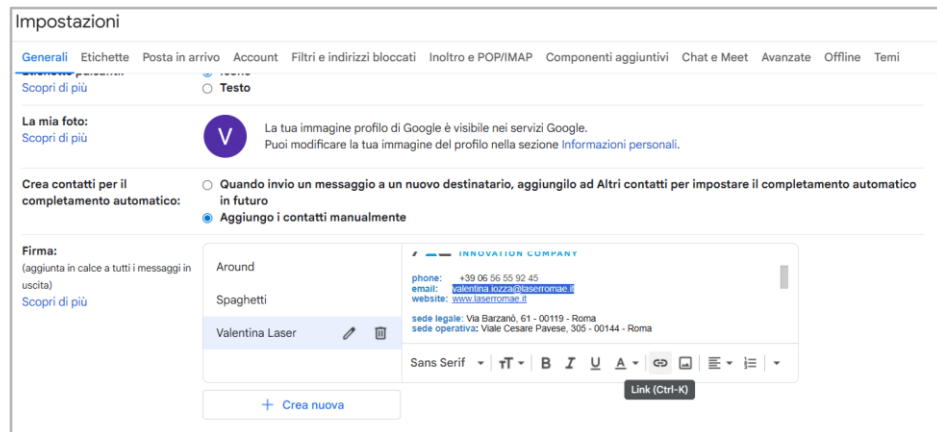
Impostazioni

Generali Etichette Posta in arrivo Account Filtri e indirizzi bloccati Inoltro e POP/IMAP Componenti aggiuntivi Chat e Meet Avanzate Offline Temi

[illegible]
Scopri di più
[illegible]
Testo

La mia foto:
Scopri di più
V
La tua immagine profilo di Google è visibile nei servizi Google.
Puoi modificare la tua immagine del profilo nella sezione Informazioni personali.

Crea contatti per il completamento automatico:
Quando invio un messaggio a un nuovo destinatario, aggiungilo ad Altri contatti per impostare il completamento automatico in futuro
Aggiungo i contatti manualmente

Firma:
(aggiunta in calce a tutti i messaggi in uscita)
Scopri di più

Around
Spaghetti
Valentina Laser

INNOVATION COMPANY
phone: +39 06 56 55 92 45
email: valentina.iozza@laserromae.it
website: www.laserromae.it
sede legale: Via Barzanò, 61 - 00119 - Roma
sede operativa: Viale Cesare Pavese, 305 - 00144 - Roma

Sans Serif
Link (Ctrl-K)

+ Crea nuova